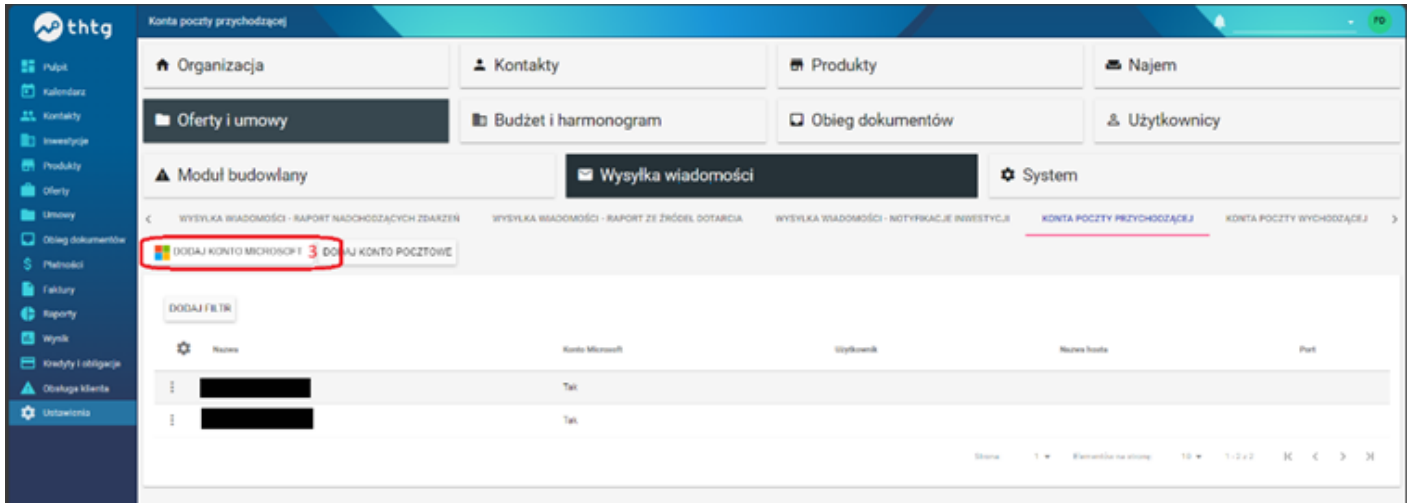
thtg

Konta poczty przychodzącej

FO

Pulpit
Kalendarz
Kontakty
Inwestycje
Produkty
Oferty
Umowy
Obieg dokumentów
Płatności
Faktury
Raporty
Wynik
Kredyty i obligacje
Obsługa klienta
Ustawienia

Organizacja
Kontakty
Produkty
Najem
Oferty i umowy
Budżet i harmonogram
Obieg dokumentów
Użytkownicy
Moduł budowlany
Wysyłka wiadomości
System

WYSYŁKA WIADOMOŚCI - RAPORT NADCHODZĄCYCH ZDARZEŃ
WYSYŁKA WIADOMOŚCI - RAPORT ZE ŹRÓDEŁ DOTARCIA
WYSYŁKA WIADOMOŚCI - NOTYFIKACJE INWESTYCJI
KONTA POCZTY PRZYCHODZĄCEJ
KONTA POCZTY WYCHODZĄCEJ

DODAJ KONTO MICROSOFT 3 DODAJ KONTO POCZTOWE

DODAJ FILTR

| Nazwa | Konto Microsoft | Użytkownik | Nazwa hosta | Port |
|---|---|---|---|---|
| | Tak | | | |
| | Tak | | | |

Strona 1 Elementów na stronę 10 1-2 z 2